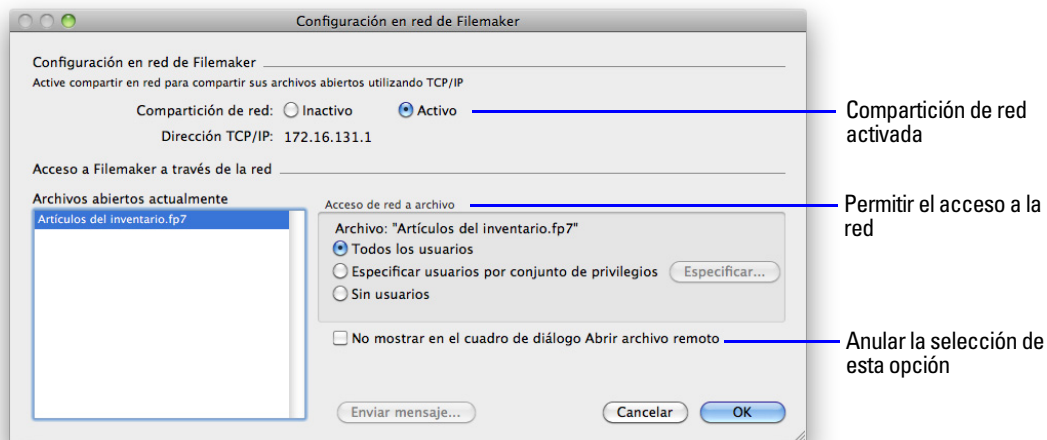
Configuración en red de Filemaker

Configuración en red de Filemaker

Active compartir en red para compartir sus archivos abiertos utilizando TCP/IP

Compartición de red: Inactivo Activo

Dirección TCP/IP: 172.16.131.1

Acceso a Filemaker a través de la red

Archivos abiertos actualmente

Artículos del inventario.fp7

Acceso de red a archivo

Archivo: "Artículos del inventario.fp7"

Todos los usuarios

Especificar usuarios por conjunto de privilegios

Especificar...

Sin usuarios

No mostrar en el cuadro de diálogo Abrir archivo remoto

Enviar mensaje...

Cancelar

OK

Compartición de red activada

Permitir el acceso a la red

Anular la selección de esta opción